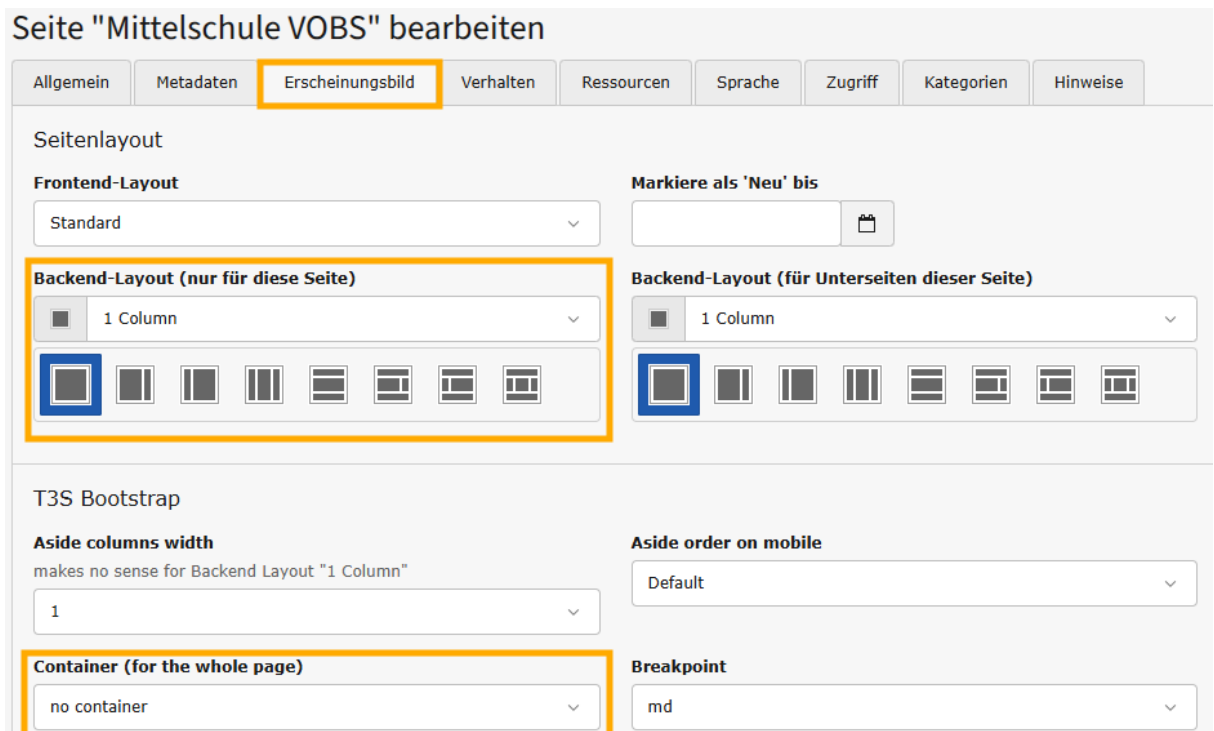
Seite "Mittelschule VOBS" bearbeiten

Allgemein | Metadaten | Erscheinungsbild | Verhalten | Ressourcen | Sprache | Zugriff | Kategorien | Hinweise

Seitenlayout

Frontend-Layout
Standard

Markiere als 'Neu' bis

Backend-Layout (nur für diese Seite)
1 Column

Backend-Layout (für Unterseiten dieser Seite)
1 Column

T3S Bootstrap

Aside columns width
makes no sense for Backend Layout "1 Column"
1

Aside order on mobile
Default

Container (for the whole page)
no container

Breakpoint
md